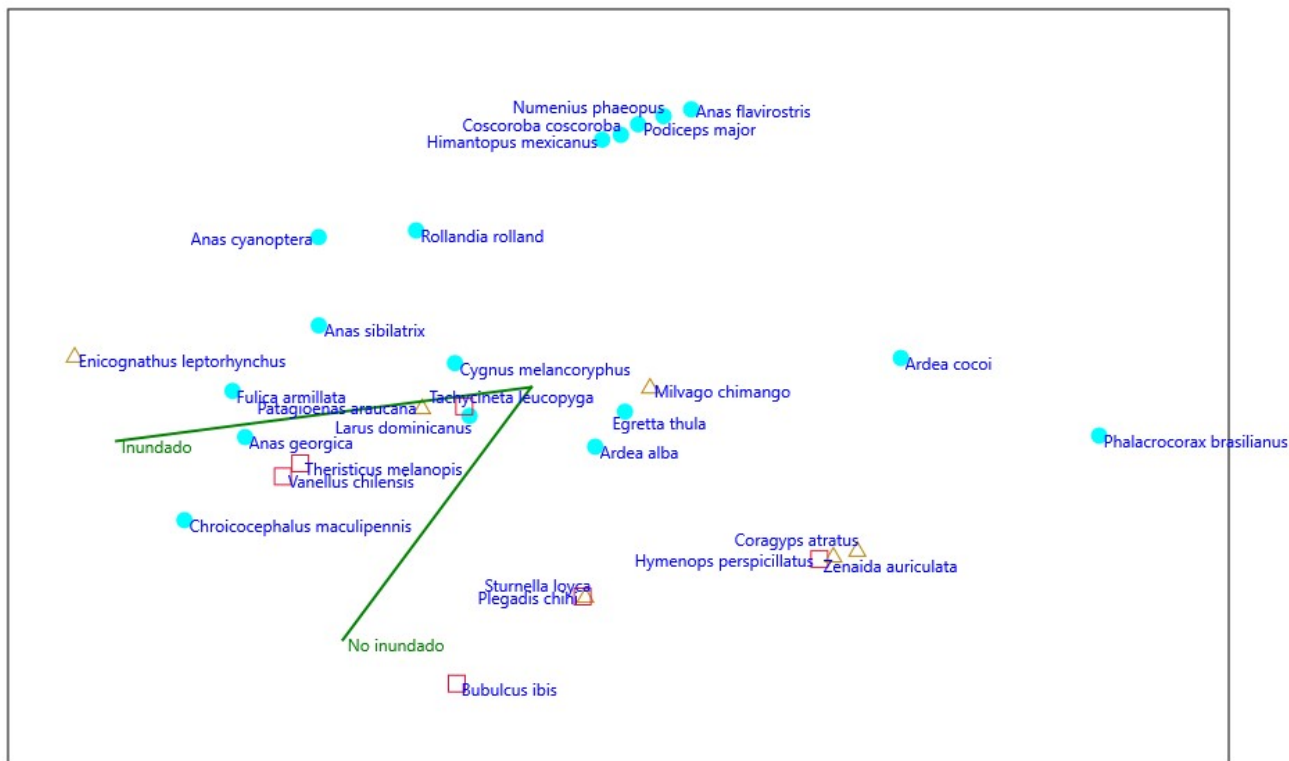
Numenius phaeopus
Anas flavirostris
Coscoroba coscoroba
Podiceps major
Himantopus mexicanus

Anas cyanoptera
Rollandia rolland

Anas sibilatrix
Enicognathus leptorhynchus
Cygnus melancoryphus
Ardea cocoi
Fulica armillata
Tachycineta leucopyga
Milvago chimango
Patagioenas araucana
Larus dominicanus
Egretta thula
Inundado
Anas georgica
Ardea alba
Phalacrocorax brasilianus
Theristicus melanopis
Vanellus chilensis

Chroicocephalus maculipennis

Coragyps atratus
Hymenops perspicillatus
Zenaida auriculata
Sturnella loyca
Plegadis chihi

No inundado

Bubulcus ibis